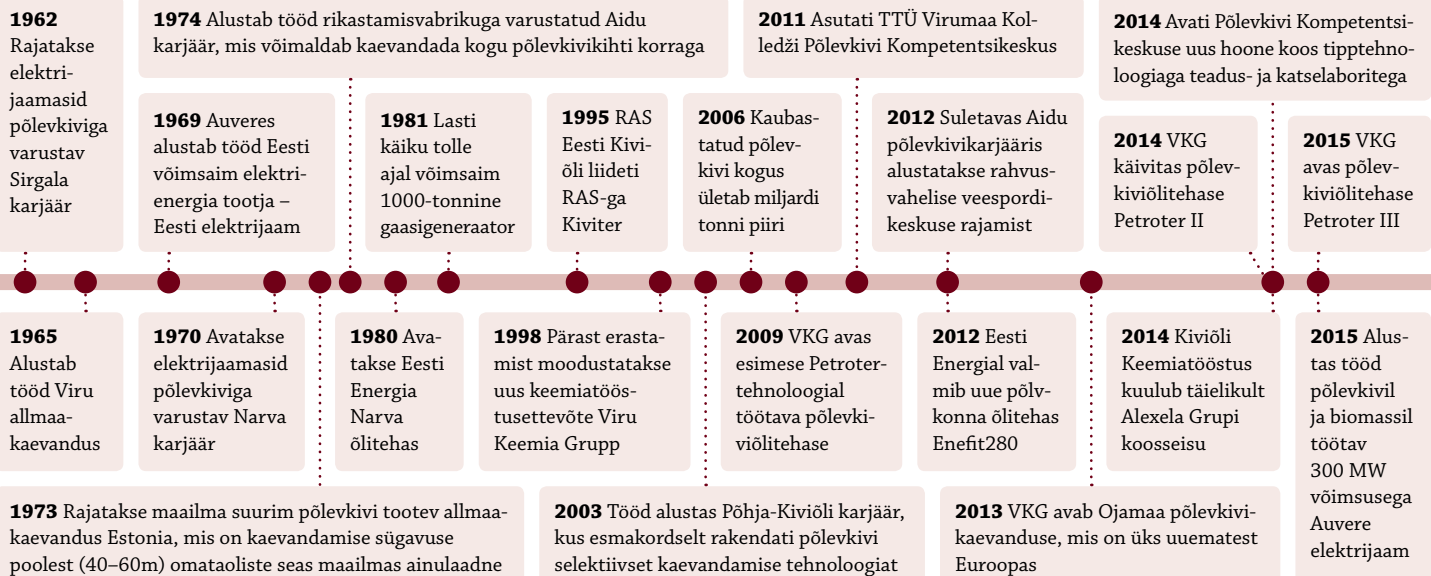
**1962** Rajatakse elektrijaamasid põlevkiviga varustav Sirgala karjäär

**1974** Alustab tööd rikastamisvabrikuga varustatud Aidu karjäär, mis võimaldab kaevandada kogu põlevkivikihti korraga

**2011** Asutati TTÜ Virumaa Kolledži Põlevkivi Kompetentsikeskus

**2014** Avati Põlevkivi Kompetentsikeskuse uus hoone koos tipptehnoloogiaga teadus- ja katselaboritega

**1969** Auveres alustab tööd Eesti võimsaim elektrienergia tootja – Eesti elektrijaam

**1981** Lasti käiku tolle ajal võimsaim 1000-tonnine gaasigeneraator

**1995** RAS Eesti Kiviõli liideti RAS-ga Kiviter

**2006** Kaubastatud põlevkivi kogus ületab miljardi tonni piiri

**2012** Suletavas Aidu põlevkivikarjääris alustatakse rahvusvahelise veespordikeskuse rajamist

**2014** VKG käivitas põlevkiviõlitehase Petroter II

**2015** VKG avas põlevkiviõlitehase Petroter III

**1965** Alustab tööd Viru allmaakaevandus

**1970** Avatakse elektrijaamasid põlevkiviga varustav Narva karjäär

**1980** Avatakse Eesti Energia Narva õlitehas

**1998** Pärast erastamist moodustatakse uus keemiatööstusettevõte Viru Keemia Grupp

**2009** VKG avas esimese Petrotertehnoloogial töötava põlevkiviõlitehase

**2012** Eesti Energial valmib uue põlvkonna õlitehas Enefit280

**2014** Kiviõli Keemiatööstus kuulub täielikult Alexela Grupi koosseisu

**2015** Alustas tööd põlevkivil ja biomassil töötav 300 MW võimsusega Auvere elektrijaam

**1973** Rajatakse maailma suurim põlevkivi tootev allmaakaevandus Estonia, mis on kaevandamise sügavuse poolest (40–60m) omataoliste seas maailmas ainulaadne

**2003** Tööd alustas Põhja-Kiviõli karjäär, kus esmakordselt rakendati põlevkivi selektiivset kaevandamise tehnoloogiat

**2013** VKG avab Ojamaa põlevkivikaevanduse, mis on üks uuematest Euroopas